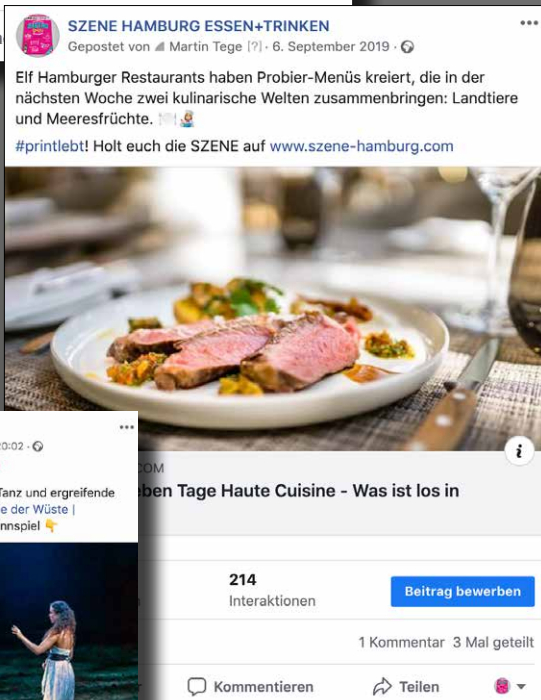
SZENE HAMBURG ESSEN+TRINKEN
Gepostet von Martin Tege [?] · 6. September 2019 ·

Elf Hamburger Restaurants haben Probier-Menüs kreiert, die in der nächsten Woche zwei kulinarische Welten zusammenbringen: Landtiere und Meeresfrüchte. 🍽️

#printlebt! Holt euch die SZENE auf www.szene-hamburg.com

COM
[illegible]ben Tage Haute Cuisine - Was ist los in

214
Interaktionen

Beitrag bewerben

1 Kommentar 3 Mal geteilt

Kommentieren

Teilen

20:02 ·

Tanz und ergreifende
e der Wüste |
nnspiel 👇